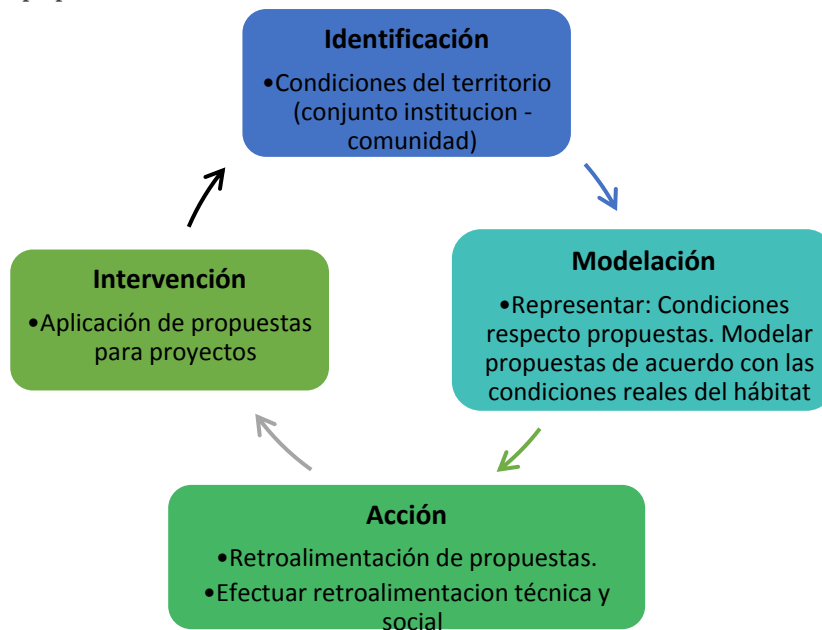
Identificación
•Condiciones del territorio (conjunto institucion - comunidad)

Modelación
•Representar: Condiciones respecto propuestas. Modelar propuestas de acuerdo con las condiciones reales del hábitat

Acción
•Retroalimentación de propuestas.
•Efectuar retroalimentacion técnica y social

Intervención
•Aplicación de propuestas para proyectos